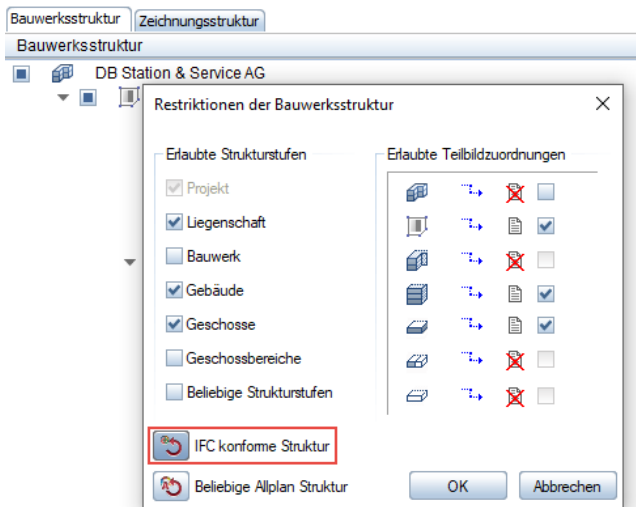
Bauwerksstruktur | Zeichnungsstruktur

Bauwerksstruktur

DB Station & Service AG

Restriktionen der Bauwerksstruktur

Erlaubte Strukturstufen

Projekt

Liegenschaft

Bauwerk

Gebäude

Geschosse

Geschossbereiche

Beliebige Strukturstufen

Erlaubte Teilbildzuordnungen

IFC konforme Struktur

Beliebige Allplan Struktur

OK

Abbrechen